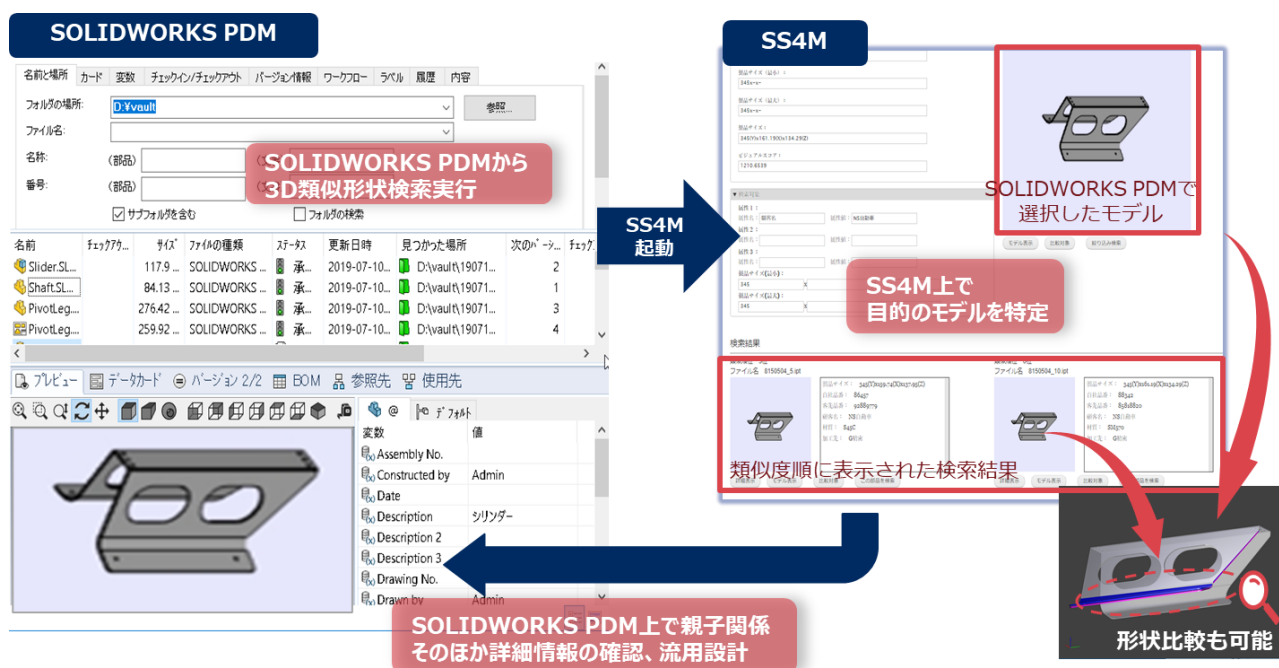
SOLIDWORKS PDM

名前と場所 カード 変数 チェックイン/チェックアウト バージョン情報 ワークフロー ラベル 履歴 内容

フォルダの場所: D:¥vault 参照...

ファイル名:

名称: (部品)

番号: (部品)

☑ サブフォルダを含む ☐ フォルダの検索

SOLIDWORKS PDMから
3D類似形状検索実行

| 名前 | ﾁｪｯｸｱｳ... | ｻｲｽﾞ | ﾌｧｲﾙの種類 | ｽﾃｰﾀｽ | 更新日時 | 見つかった場所 | 次のﾊﾞｰｼﾞ... | ﾁｪｯｸｲ |
|---|---|---|---|---|---|---|---|---|
| Slider.SL... | | 117.9 ... | SOLIDWORKS ... | 承... | 2019-07-10... | D:\vault\19071... | 2 | |
| Shaft.SL... | | 84.13 ... | SOLIDWORKS ... | 承... | 2019-07-10... | D:\vault\19071... | 1 | |
| PivotLeg... | | 276.42 ... | SOLIDWORKS ... | 承... | 2019-07-10... | D:\vault\19071... | 3 | |
| PivotLeg... | | 259.92 ... | SOLIDWORKS ... | 承... | 2019-07-10... | D:\vault\19071... | 4 | |

プレビュー データカード バージョン 2/2 BOM 参照先 使用先

@ デフォルト

| 変数 | 値 |
|---|---|
| Assembly No. | |
| Constructed by | Admin |
| Date | |
| Description | シリンダー |
| Description 2 | |
| Description 3 | |
| Drawing No. | |
| Drawn by | Admin |

SS4M
起動

SS4M

SOLIDWORKS PDMで
選択したモデル

SS4M上で
目的のモデルを特定

検索結果

ファイル名 8150504_5.ipt

ファイル名 8150504_10.ipt

類似度順に表示された検索結果

SOLIDWORKS PDM上で親子関係
そのほか詳細情報の確認、流用設計

形状比較も可能